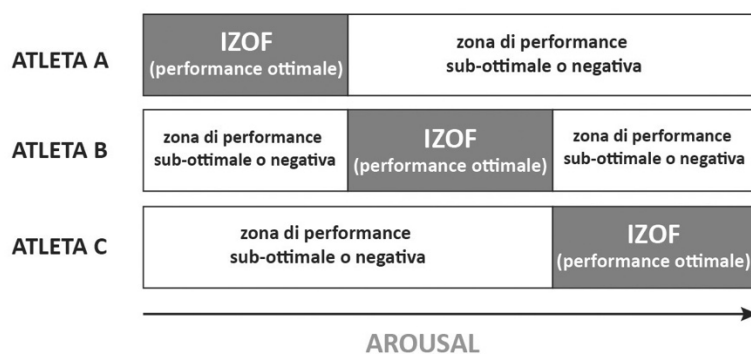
ATLETA A

IZOF
(performance ottimale)

zona di performance
sub-ottimale o negativa

ATLETA B

zona di performance
sub-ottimale o negativa

IZOF
(performance ottimale)

zona di performance
sub-ottimale o negativa

ATLETA C

zona di performance
sub-ottimale o negativa

IZOF
(performance ottimale)

AROUSAL